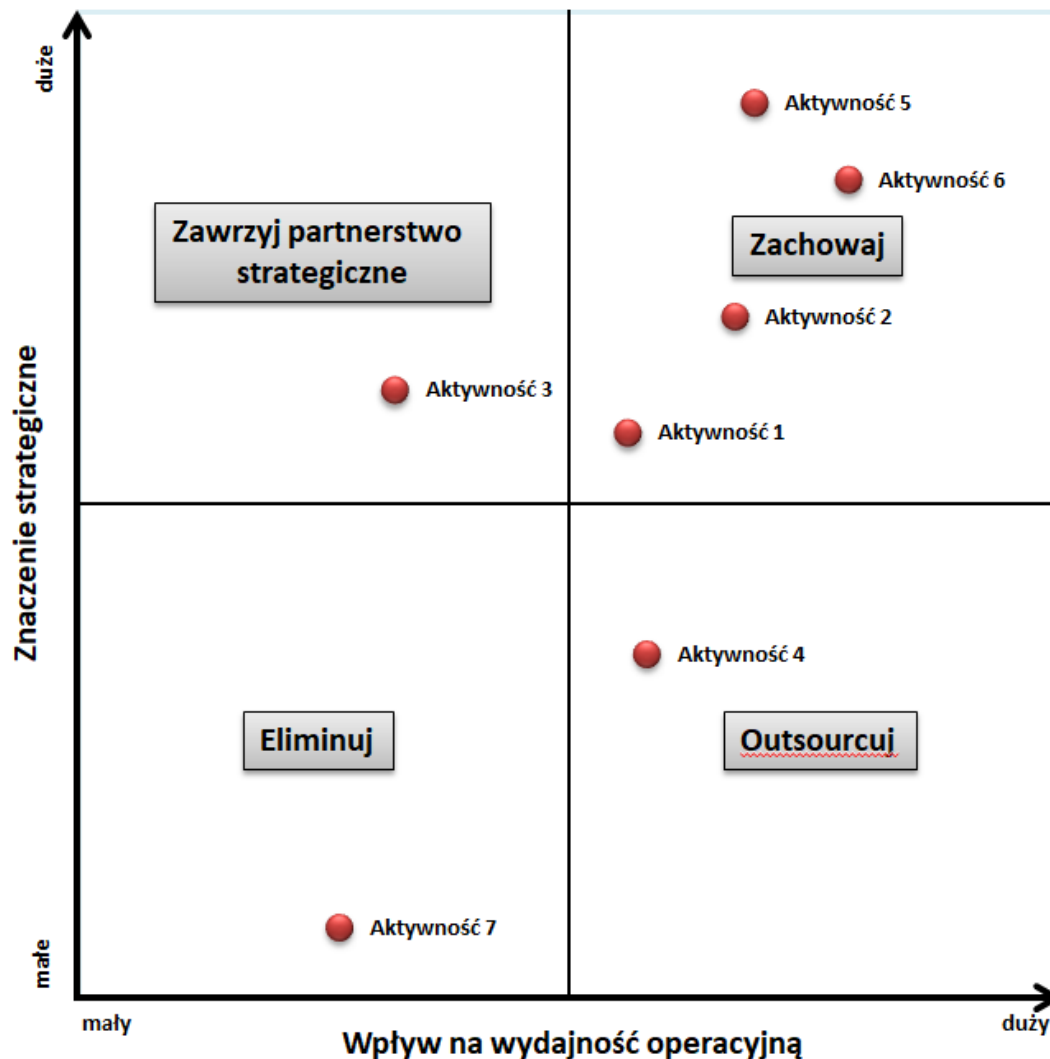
duże

Znaczenie strategiczne

małe

Zawrzyj partnerstwo strategiczne

Aktywność 5

Aktywność 6

Zachowaj

Aktywność 2

Aktywność 3

Aktywność 1

Aktywność 4

Eliminuj

Outsourcuj

Aktywność 7

mały

duży

Wpływ na wydajność operacyjną